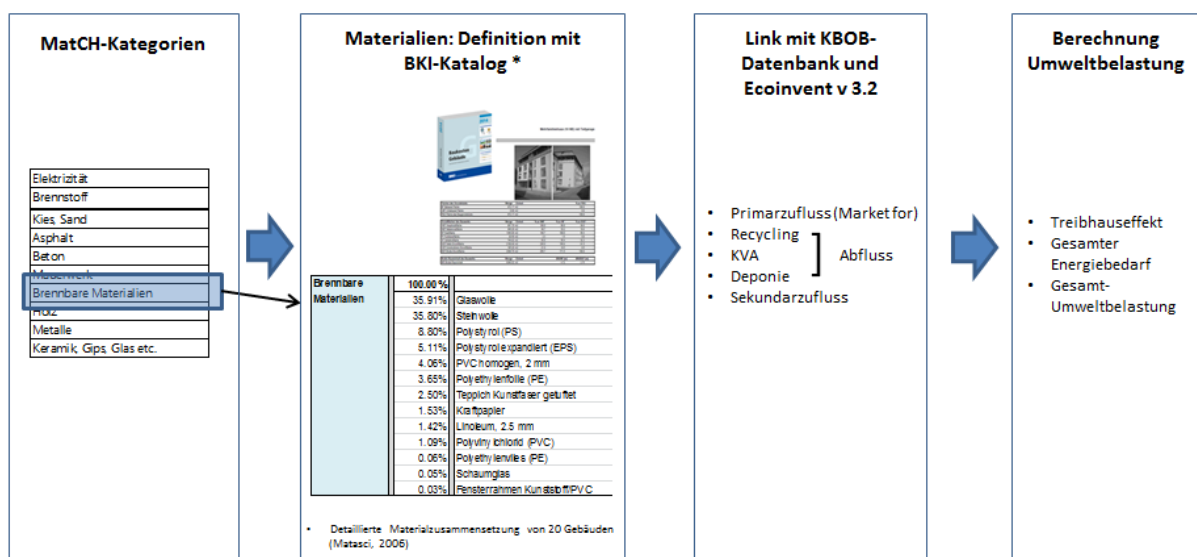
MatCH-Kategorien

Elektrizität
Brennstoff
Kies, Sand
Asphalt
Beton
Mauerwerk
Brennbare Materialien
Holz
Metalle
Keramik, Gips, Glas etc.

Materialien: Definition mit BKI-Katalog *

| Brennbare Materialien | 100.00% | |
|---|---|---|
| | 35.91% | Glaswolle |
| | 35.80% | Steinwolle |
| | 8.80% | Polystyrol (PS) |
| | 5.11% | Polystyrol expandiert (EPS) |
| | 4.06% | PVC homogen, 2 mm |
| | 3.65% | Polyethylenfolie (PE) |
| | 2.50% | Teppich Kunstfaser getuftet |
| | 1.53% | Kraftpapier |
| | 1.42% | Linoleum, 2.5 mm |
| | 1.09% | Polyvinylchlorid (PVC) |
| | 0.06% | Polyethylenvlies (PE) |
| | 0.05% | Schaumglas |
| | 0.03% | Fensterrahmen Kunststoff/PVC |

• Detaillierte Materialzusammensetzung von 20 Gebäuden (Matasci, 2006)

Link mit KBOB-Datenbank und Ecoinvent v 3.2

• Primarzufluss (Market for)
• Recycling
• KVA
• Deponie
• Sekundarzufluss
Abfluss

Berechnung Umweltbelastung

• Treibhauseffekt
• Gesamter Energiebedarf
• Gesamt-Umweltbelastung